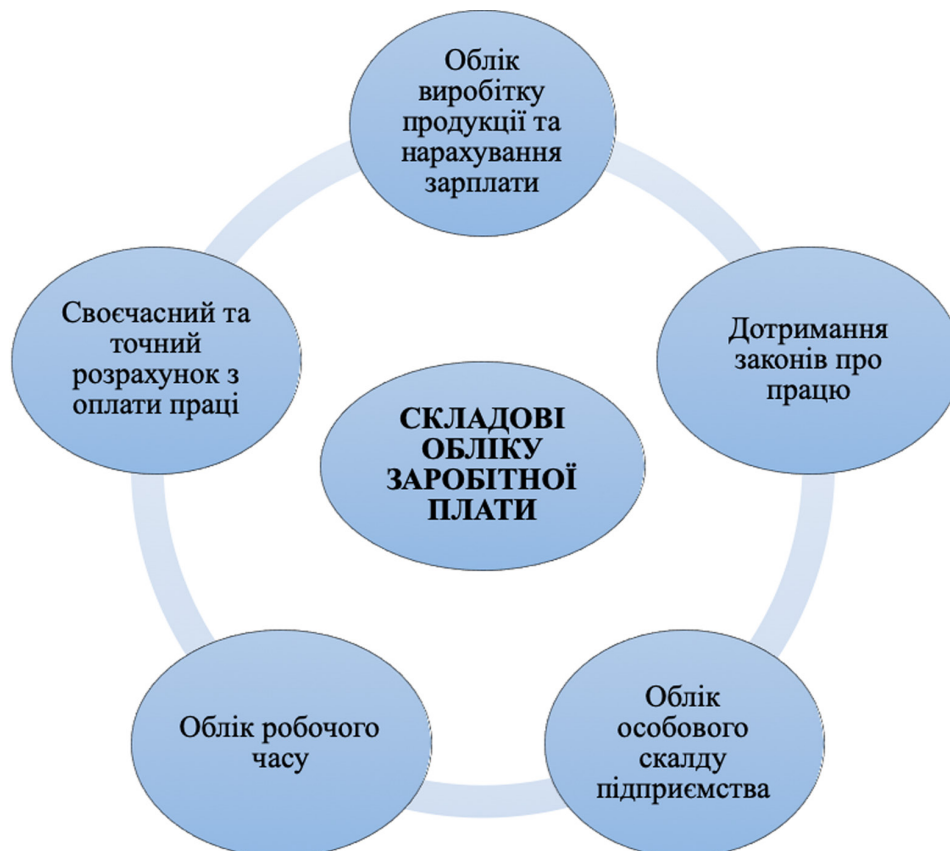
Облік виробітку продукції та нарахування зарплати

Своєчасний та точний розрахунок з оплати праці

СКЛАДОВІ ОБЛІКУ ЗАРОБІТНОЇ ПЛАТИ

Дотримання законів про працю

Облік робочого часу

Облік особового складу підприємства